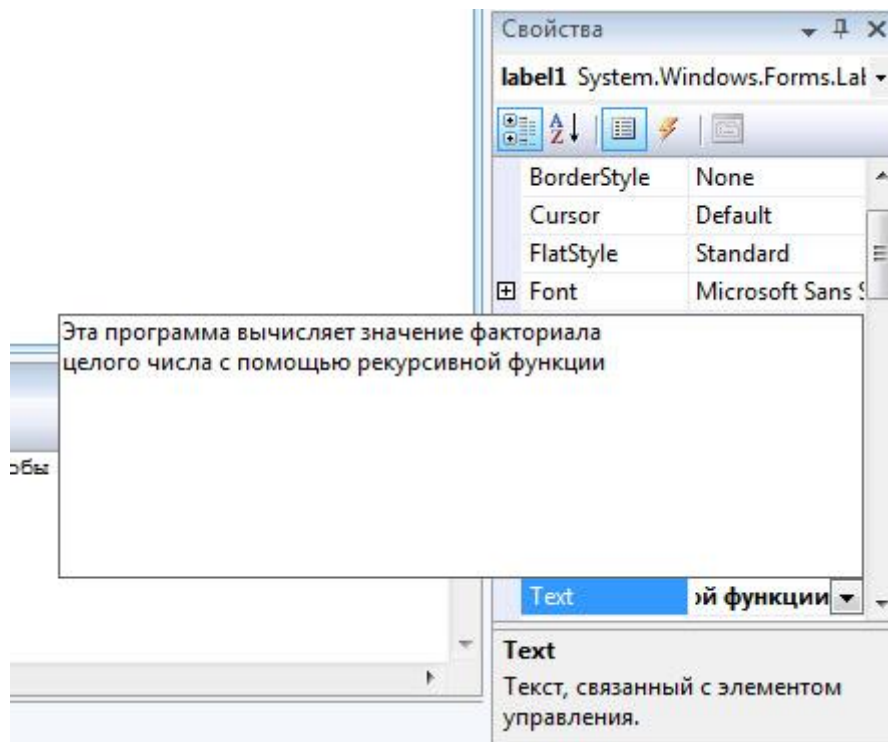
Свойства

label1 System.Windows.Forms.Lal

| | |
|---|---|
| BorderStyle | None |
| Cursor | Default |
| FlatStyle | Standard |
| ⊞ Font | Microsoft Sans S |

Эта программа вычисляет значение факториала целого числа с помощью рекурсивной функции

обы

| | |
|---|---|
| Text | ой функции |

Text
Текст, связанный с элементом управления.